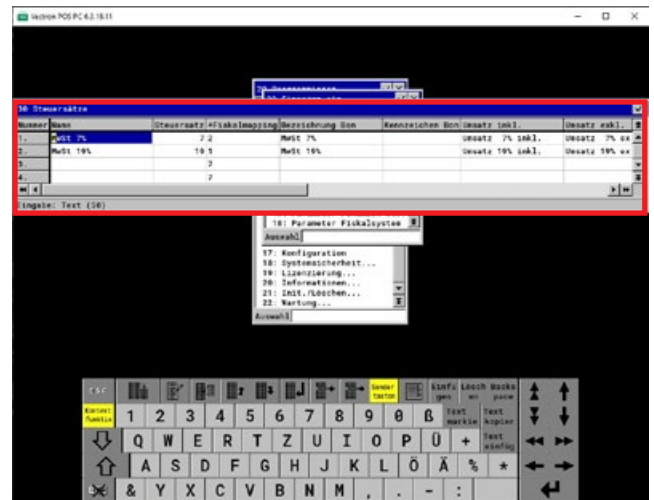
Vectron POS PC 6.2.18.11

10 Steuersätze

| Nummer | Name | Steuersatz | #Fiskalmapping | Bezeichnung Bon | Kennzeichen Bon | Umsatz inkl. | Umsatz exkl. |
|---|---|---|---|---|---|---|---|
| 1. | MwSt 7% | 7 | 2 | MwSt 7% | | Umsatz 7% inkl. | Umsatz 7% ex |
| 2. | MwSt 19% | 19 | 1 | MwSt 19% | | Umsatz 19% inkl. | Umsatz 19% ex |
| 3. | | | 2 | | | | |
| 4. | | | 2 | | | | |

Eingabe: Text (50)

18: Parameter Fiskalsystem
Auswahl

17: Konfiguration
18: Systemsicherheit...
19: Lizenzierung...
20: Informationen...
21: Init./Löschen...
22: Wartung...
Auswahl

Esc
Sonder tasten
Einfügen
Lösch en
Backspace
Kontext funktio
1 2 3 4 5 6 7 8 9 0 ß
Text markie
Text kopier
Q W E R T Z U I O P Ü +
Text einfüg
A S D F G H J K L Ö Ä %
*
& Y X C V B N M , . - :